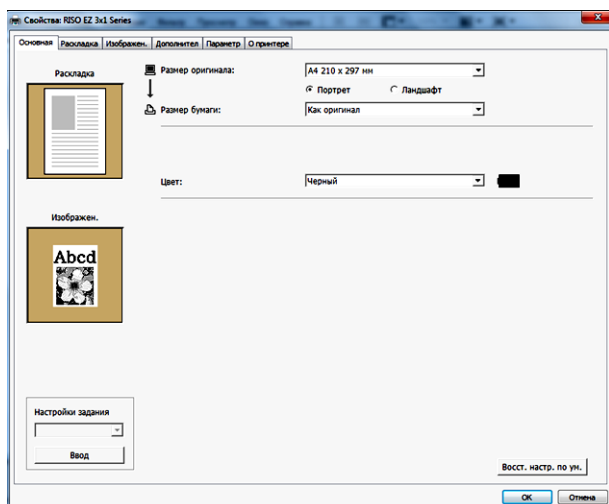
Свойства: RISO EZ 3x1 Series

Основная | Раскладка | Изображен. | Дополнител | Параметр | О принтере

Раскладка

Размер оригинала:
A4 210 x 297 мм

Портрет
Ландшафт

Размер бумаги:
Как оригинал

Цвет:
Черный

Изображен.

Abcd

Настройки задания

Ввод

Восст. настр. по ум.

OK
Отмена